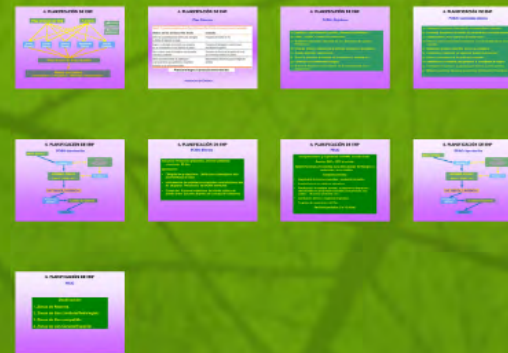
4. PLANIFICACIÓN DE SMP

4. PLANIFICACIÓN DE SMP

4. PLANIFICACIÓN DE SMP

4. PLANIFICACIÓN DE SMP

5. PLANIFICACIÓN DE SMP

5. PLANIFICACIÓN DE SMP

5. PLANIFICACIÓN DE SMP

5. PLANIFICACIÓN DE SMP

5. PLANIFICACIÓN DE SMP

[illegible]